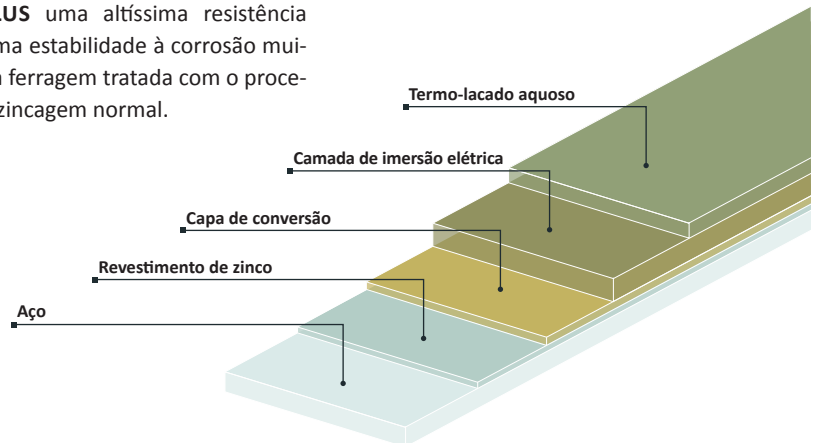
LUS uma altíssima resistência ma estabilidade à corrosão muia ferragem tratada com o procezincagem normal.

Termo-lacado aquoso

Camada de imersão elétrica

Capa de conversão

Revestimento de zinco

Aço